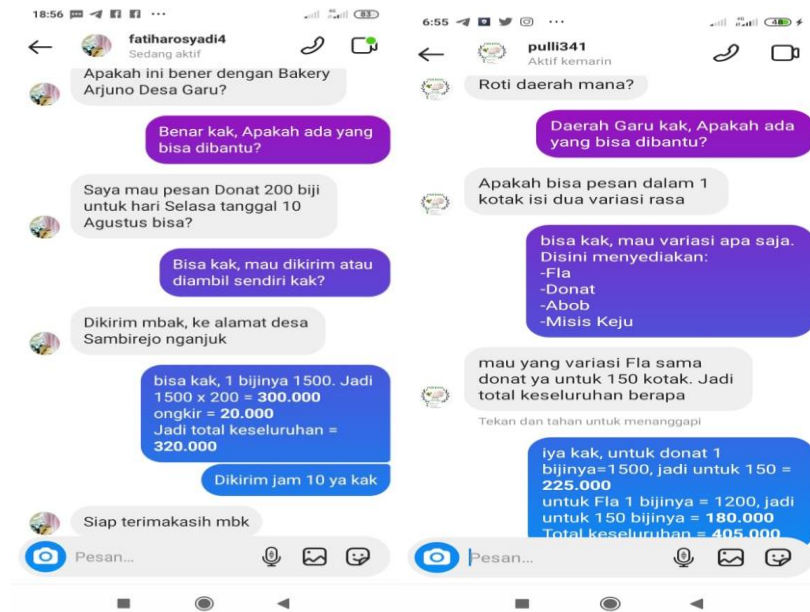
18:56 ··· 83

fatiharosyadi4
Sedang aktif

Apakah ini bener dengan Bakery Arjuno Desa Garu?

Benar kak, Apakah ada yang bisa dibantu?

Saya mau pesan Donat 200 biji untuk hari Selasa tanggal 10 Agustus bisa?

Bisa kak, mau dikirim atau diambil sendiri kak?

Dikirim mbak, ke alamat desa Sambirejo nganjuk

bisa kak, 1 bijinya 1500. Jadi 1500 x 200 = **300.000**
ongkir = **20.000**
Jadi total keseluruhan = **320.000**

Dikirim jam 10 ya kak

Siap terimakasih mbk

Pesan...

6:55 ··· 48

pulli341
Aktif kemarin

Roti daerah mana?

Daerah Garu kak, Apakah ada yang bisa dibantu?

Apakah bisa pesan dalam 1 kotak isi dua variasi rasa

bisa kak, mau variasi apa saja. Disini menyediakan:
-Fla
-Donat
-Abob
-Misis Keju

mau yang variasi Fla sama donat ya untuk 150 kotak. Jadi total keseluruhan berapa

Tekan dan tahan untuk menanggapi

iya kak, untuk donat 1 bijinya=1500, jadi untuk 150 = **225.000**
untuk Fla 1 bijinya = 1200, jadi untuk 150 bijinya = **180.000**
Total keseluruhan = **405.000**

Pesan...